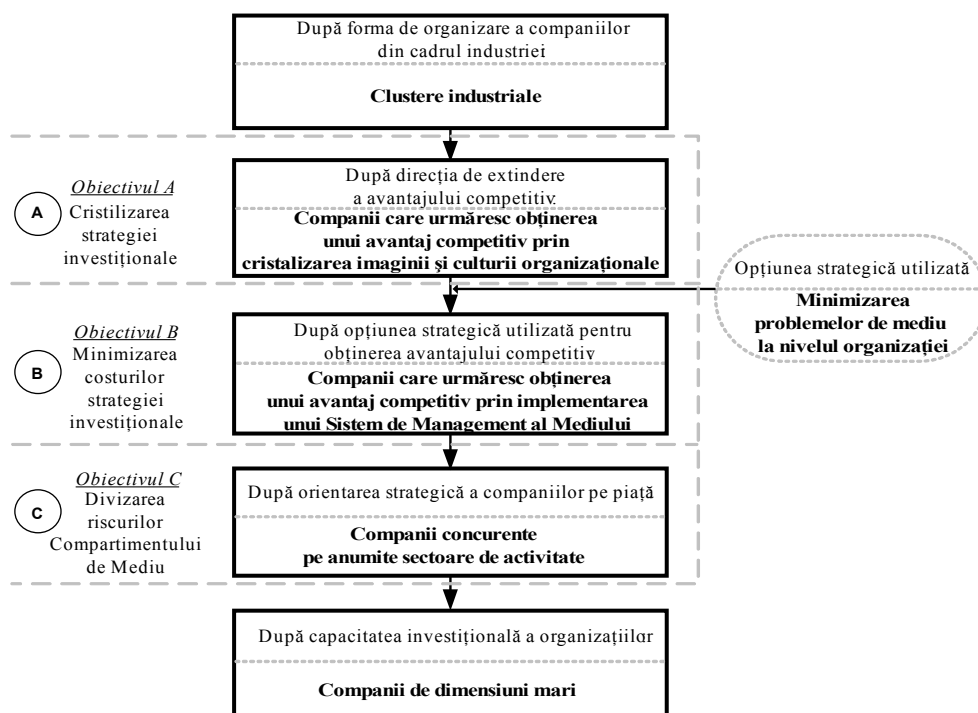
După forma de organizare a companiilor din cadrul industriei

**Clustere industriale**

*Obiectivul A*
A
Cristilizarea strategiei investiționale

După direcția de extindere a avantajului competitiv

**Companii care urmăresc obținerea unui avantaj competitiv prin cristalizarea imaginii și culturii organizaționale**

Opțiunea strategică utilizată

**Minimizarea problemelor de mediu la nivelul organizației**

*Obiectivul B*
B
Minimizarea costurilor strategiei investiționale

După opțiunea strategică utilizată pentru obținerea avantajului competitiv

**Companii care urmăresc obținerea unui avantaj competitiv prin implementarea unui Sistem de Management al Mediului**

*Obiectivul C*
C
Divizarea riscurilor Compartimentului de Mediu

După orientarea strategică a companiilor pe piață

**Companii concurente pe anumite sectoare de activitate**

După capacitatea investițională a organizațiilor

**Companii de dimensiuni mari**